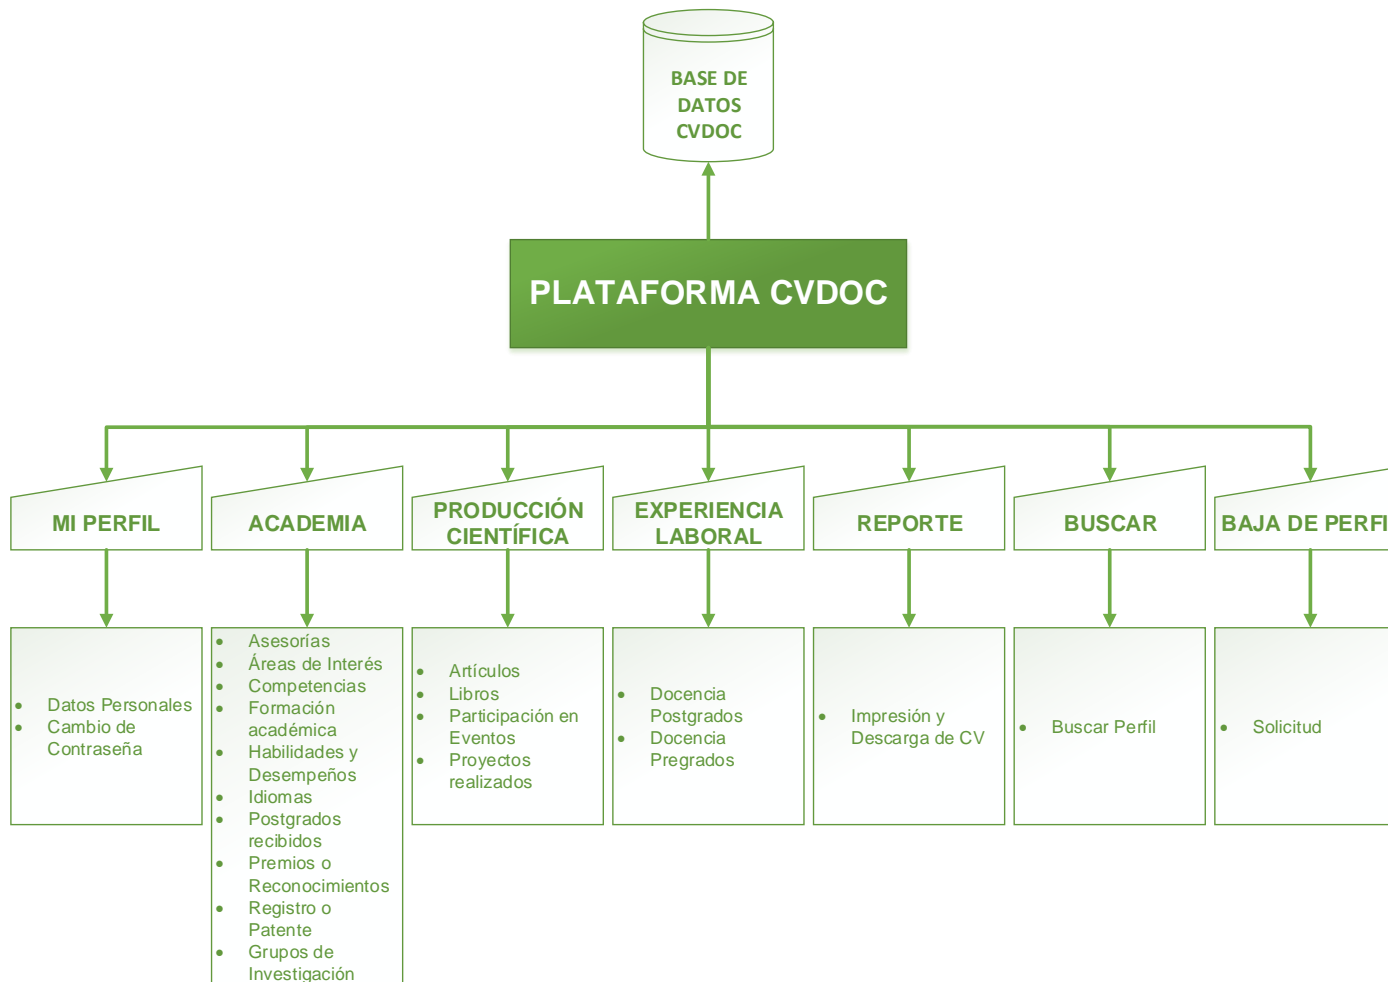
BASE DE DATOS CVDOC

PLATAFORMA CVDOC

MI PERFIL

ACADEMIA

PRODUCCIÓN CIENTÍFICA

EXPERIENCIA LABORAL

REPORTE

BUSCAR

BAJA DE PERFI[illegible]

- Datos Personales
- Cambio de Contraseña

- Asesorías
- Áreas de Interés
- Competencias
- Formación académica
- Habilidades y Desempeños
- Idiomas
- Postgrados recibidos
- Premios o Reconocimientos
- Registro o Patente
- Grupos de Investigación

- Artículos
- Libros
- Participación en Eventos
- Proyectos realizados

- Docencia Postgrados
- Docencia Pregrados

- Impresión y Descarga de CV

- Buscar Perfil

- Solicitud